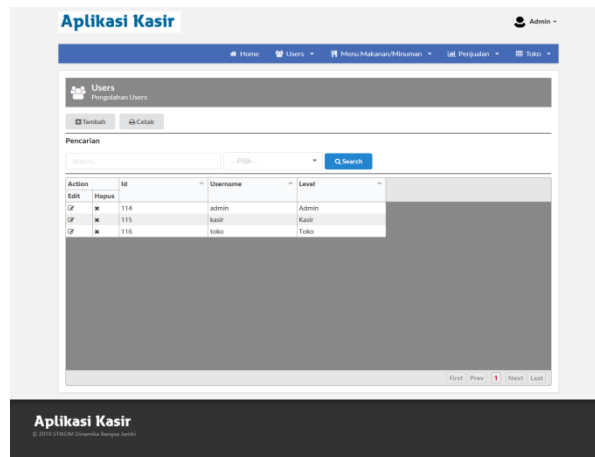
Aplikasi Kasir

Admin

Home Users Menu Makanan/Minuman Penjualan Toko

Users
Pengolahan Users

Tambah Cetak

Pencarian

Search...

--Pilih--

Search

| Action | | Id | Username | Level |
|---|---|---|---|---|
| Edit | Hapus | | | |
| | | 114 | admin | Admin |
| | | 115 | kasir | Kasir |
| | | 116 | toko | Toko |

First Prev 1 Next Last

Aplikasi Kasir
© 2019 STIKOM Dinamika Bangsa Jambi